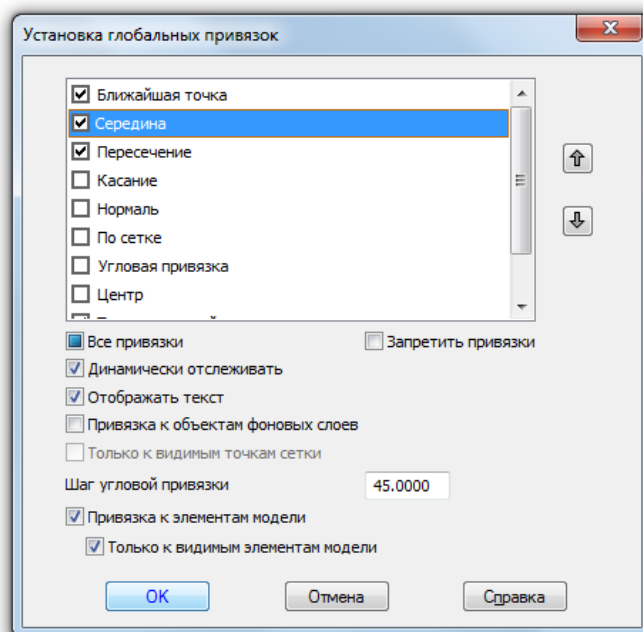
Установка глобальных привязок

Ближайшая точка
Середина
Пересечение
Касание
Нормаль
По сетке
Угловая привязка
Центр

Все привязки
Запретить привязки
Динамически отслеживать
Отображать текст
Привязка к объектам фоновых слоев
Только к видимым точкам сетки
Шаг угловой привязки
45.0000
Привязка к элементам модели
Только к видимым элементам модели

OK
Отмена
Справка